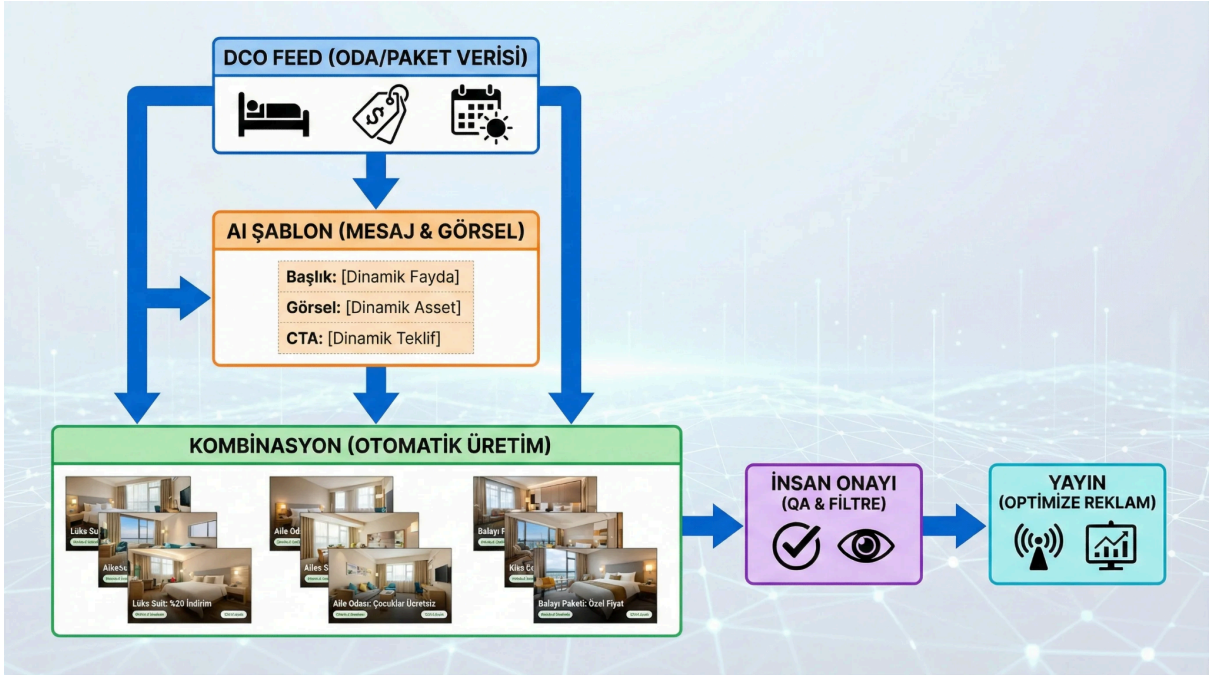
DCO FEED (ODA/PAKET VERİSİ)

AI ŞABLON (MESAJ & GÖRSEL)

Başlık: [Dinamik Fayda]
Görsel: [Dinamik Asset]
CTA: [Dinamik Teklif]

KOMBİNASYON (OTOMATİK ÜRETİM)

Lüks Sui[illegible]
AileSe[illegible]
Lüks Suit: %20 İndirim

Aile Od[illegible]
Ailes S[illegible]
Aile Odası: Çocuklar Ücretsiz

Balayı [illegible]
Kies Ç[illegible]
Balayı Paketi: Özel Fiyat

İNSAN ONAYI
(QA & FİLTRE)

YAYIN
(OPTİMİZE REKLAM)